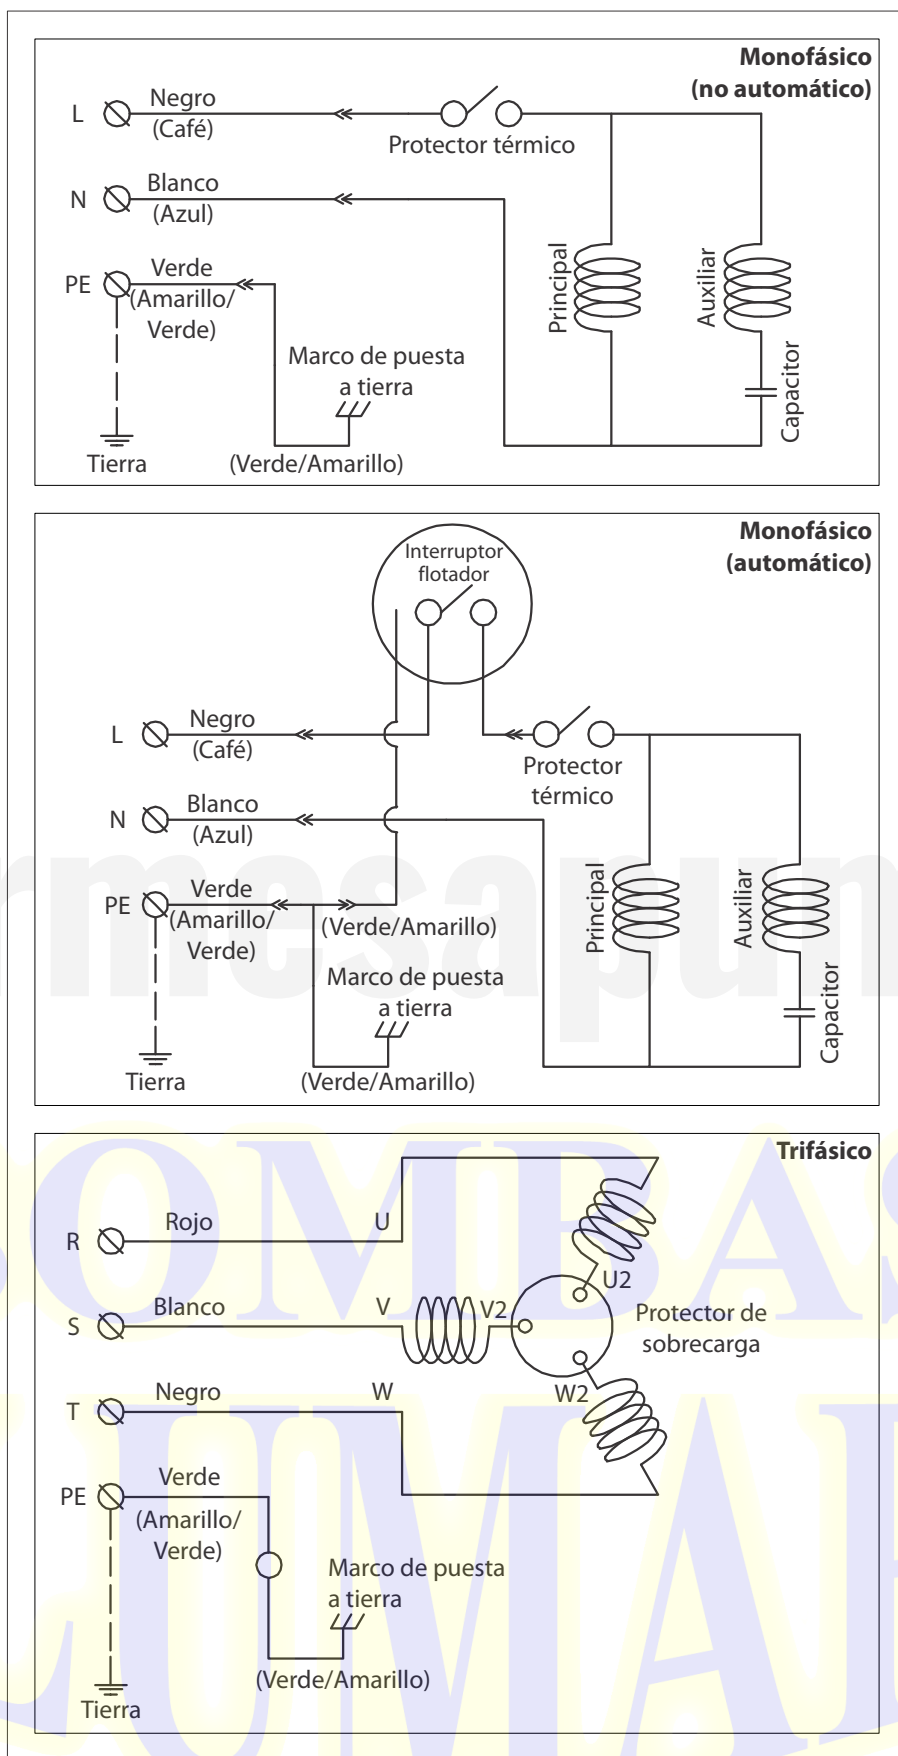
Monofásico
(no automático)

L
Negro
(Café)
Protector térmico
N
Blanco
(Azul)
PE
Verde
(Amarillo/
Verde)
Principal
Auxiliar
Marco de puesta a tierra
Capacitor
Tierra
(Verde/Amarillo)

Monofásico
(automático)

Interruptor flotador
L
Negro
(Café)
Protector térmico
N
Blanco
(Azul)
PE
Verde
(Amarillo/
Verde)
(Verde/Amarillo)
Principal
Auxiliar
Marco de puesta a tierra
Capacitor
Tierra
(Verde/Amarillo)

Trifásico

R
Rojo
U
U2
S
Blanco
V
V2
Protector de sobrecarga
T
Negro
W
W2
PE
Verde
(Amarillo/
Verde)
Marco de puesta a tierra
(Verde/Amarillo)
Tierra